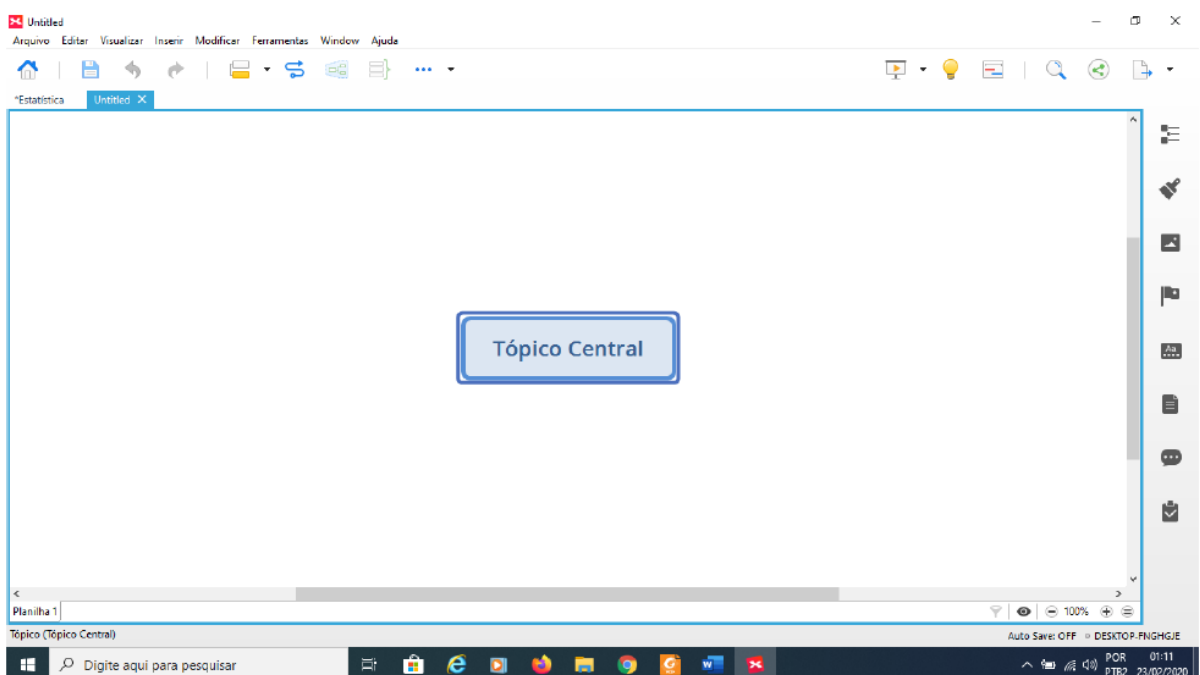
Untitled

Arquivo Editar Visualizar Inserir Modificar Ferramentas Window Ajuda

*Estatística Untitled

Tópico Central

Planilha 1

100%

Tópico (Tópico Central)

Auto Save: OFF DESKTOP-FNGHGJE

Digite aqui para pesquisar

POR PTB2 01:11 23/02/2020